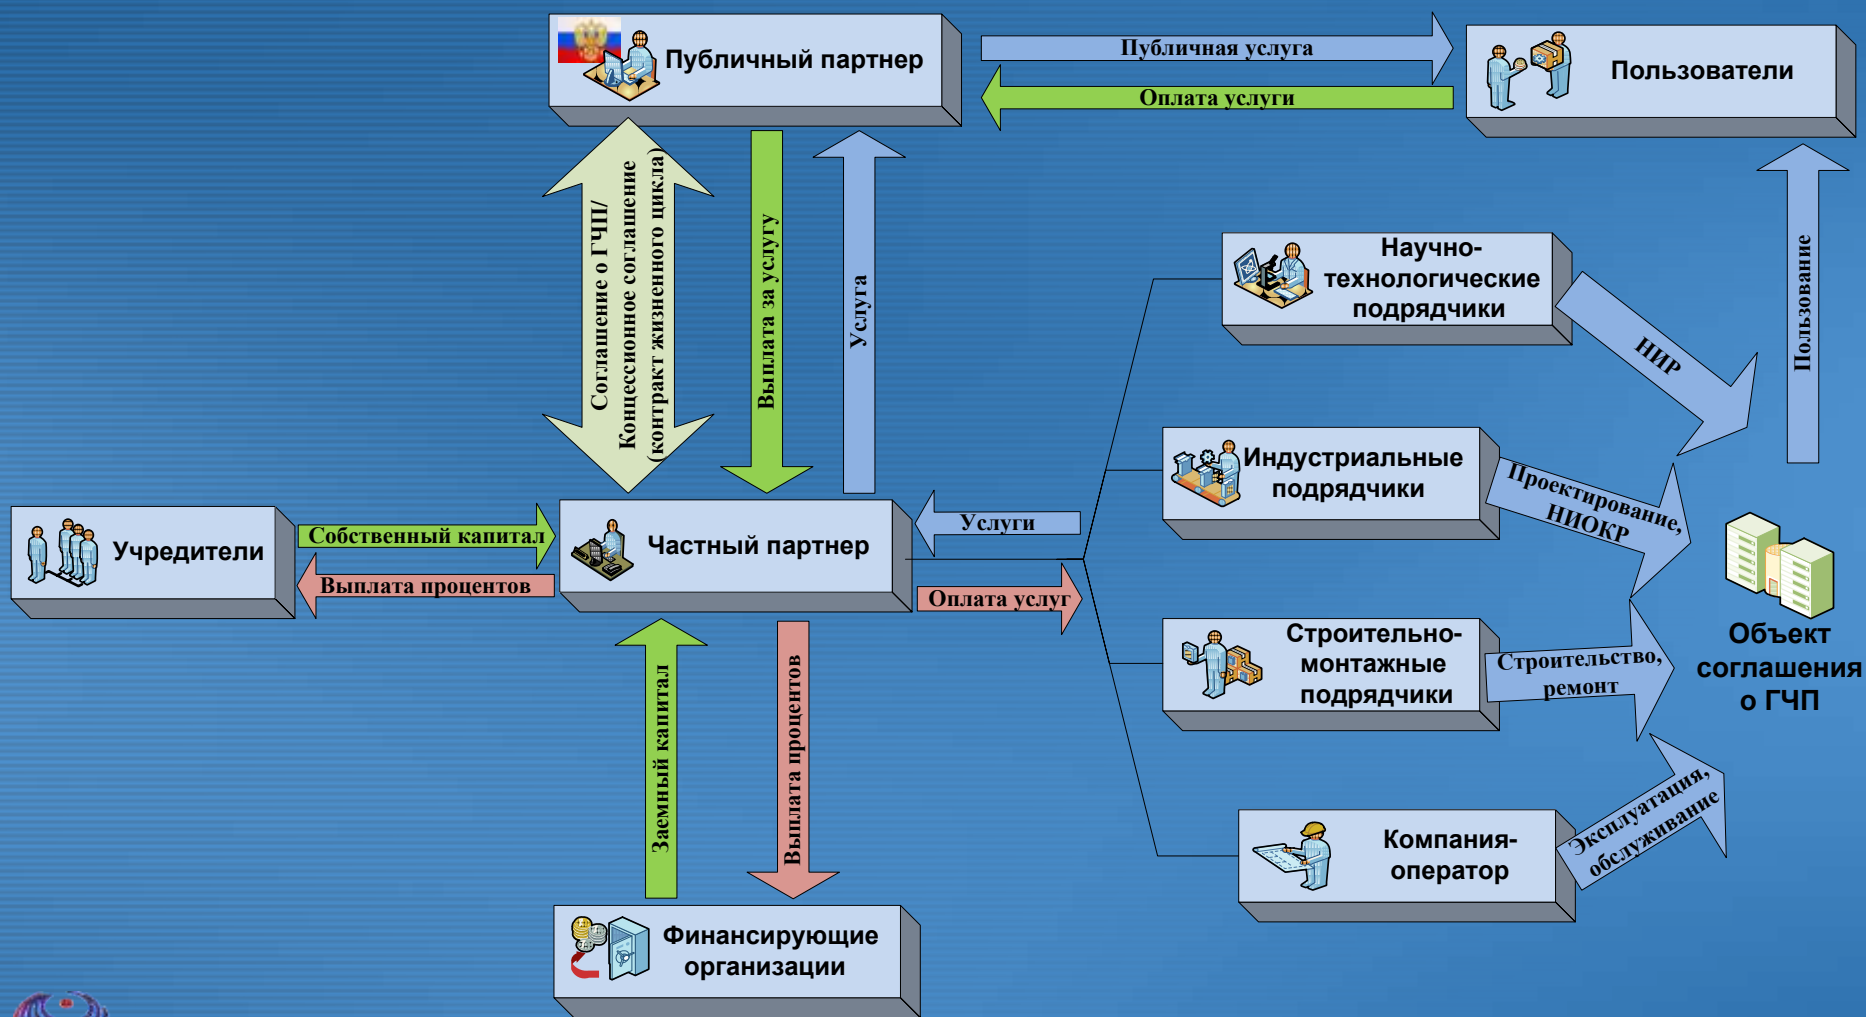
Публичный партнер

Публичная услуга

Оплата услуги

Пользователи

Соглашение о ГЧП/ Концессионное соглашение (контракт жизненного цикла)

Выплата за услугу

Услуга

Научно-технологические подрядчики

НИР

Пользование

Индустриальные подрядчики

Проектирование, НИОКР

Учредители

Собственный капитал

Выплата процентов

Частный партнер

Услуги

Оплата услуг

Объект соглашения о ГЧП

Строительно-монтажные подрядчики

Строительство, ремонт

Заемный капитал

Выплата процентов

Компания-оператор

Эксплуатация, обслуживание

Финансирующие организации